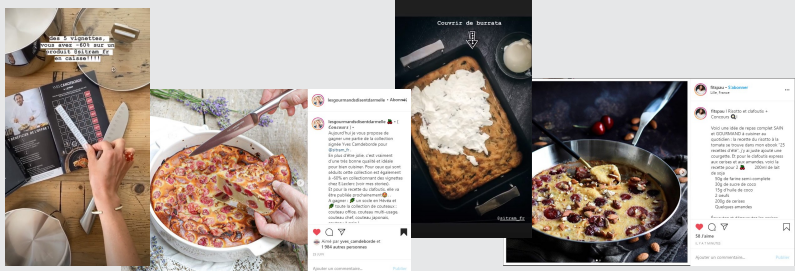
Dès 5 vignettes, vous avez -60% sur un produit Sitram.fr en caisse!!!!

lesgourmandisesdisabelle • S'abonner

lesgourmandisesdisabelle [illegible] Concours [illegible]

Aimé par yves_camdeborde et 1 984 autres personnes

Ajouter un commentaire...

Publier

Couvrir de burrata

@sitram_fr

filipau • S'abonner

filipau | Recette du clafoutis • Concours

30g de farine semi-complète
20g de sucre de coco
70g d'huile de coco
2 oeufs
200g de cerises
Quelques amandes

58 J'aime

Ajouter un commentaire...

Publier